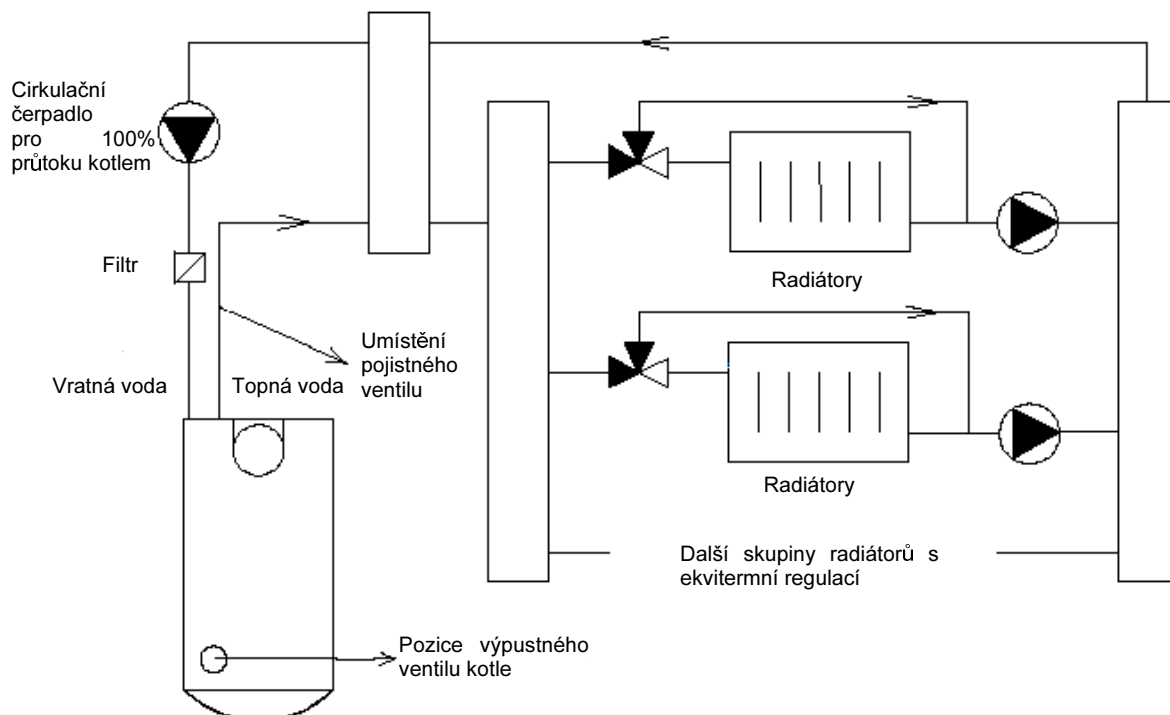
Cirkulační čerpadlo pro 100% průtoku kotlem

Filtr

Vratná voda

Topná voda

Umístění pojistného ventilu

Radiátory

Radiátory

Další skupiny radiátorů s ekvitermní regulací

Pozice výpustného ventilu kotle